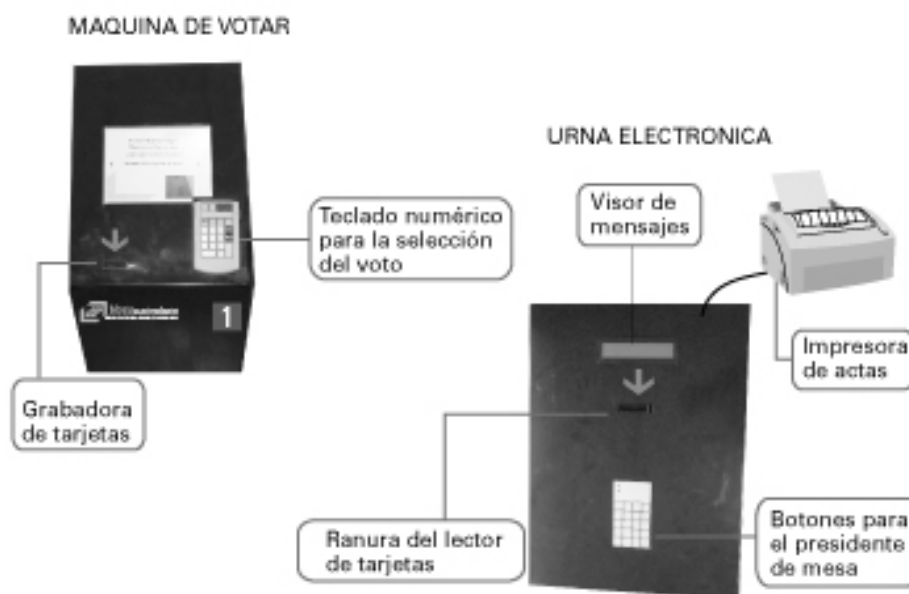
MAQUINA DE VOTAR

Teclado numérico para la selección del voto

1

Grabadora de tarjetas

URNA ELECTRONICA

Visor de mensajes

Impresora de actas

Ranura del lector de tarjetas

Botones para el presidente de mesa